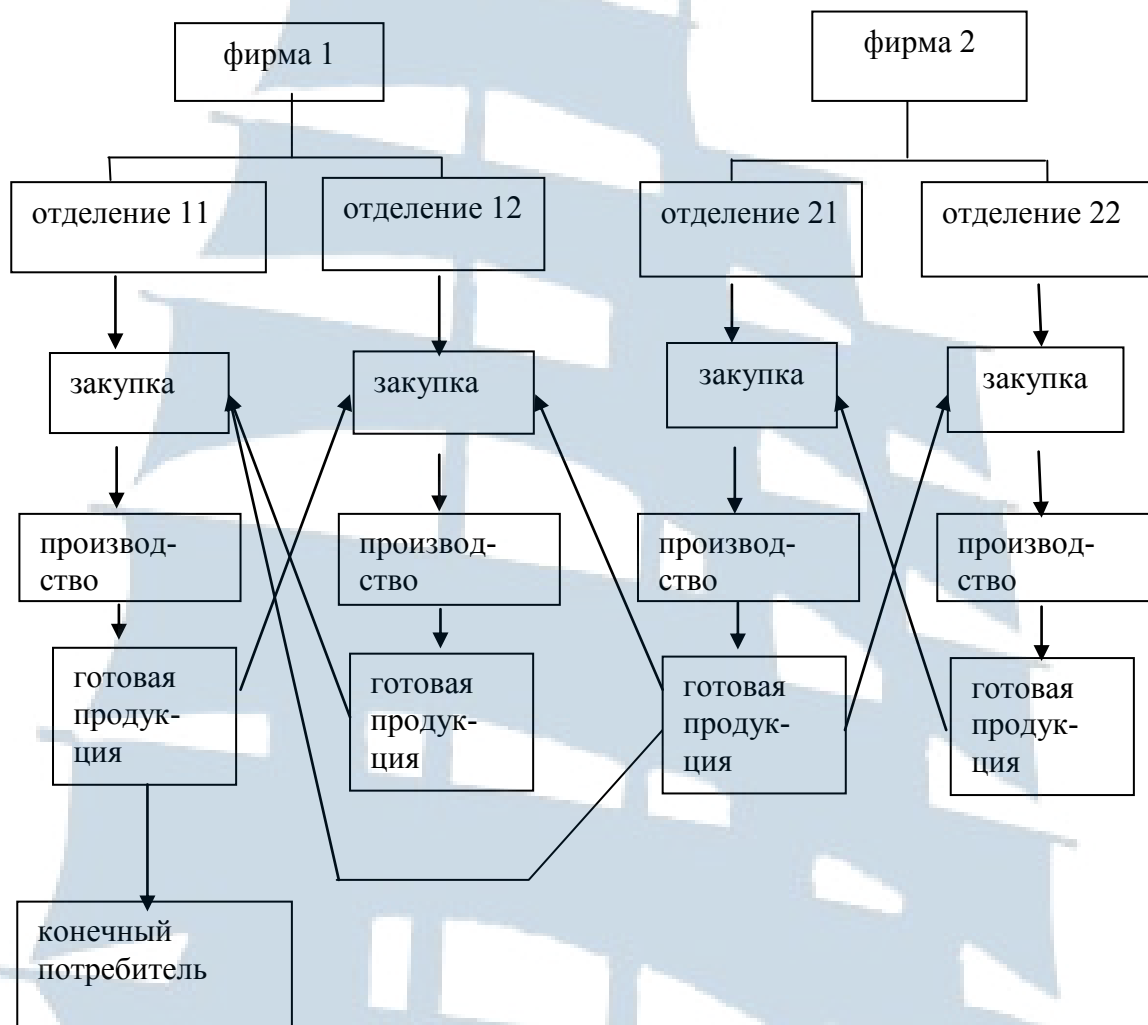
фирма 1

фирма 2

отделение 11

отделение 12

отделение 21

отделение 22

закупка

закупка

закупка

закупка

производство

производство

производство

производство

готовая продукция

готовая продукция

готовая продукция

готовая продукция

конечный потребитель